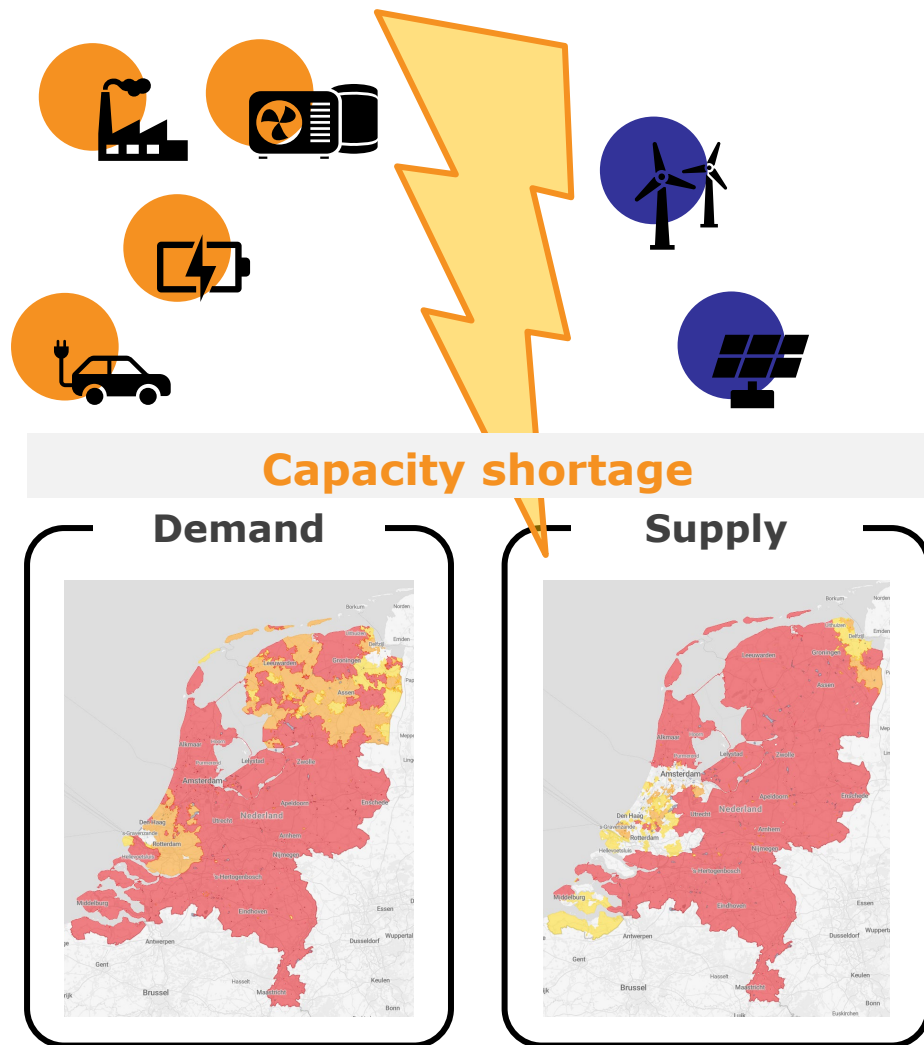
Capacity shortage

Demand

Borkum
Norden
Emden
Leeuwarden
Groningen
Assen
Alkmaar
Lelystad
Zwolle
Amsterdam
Apeldoorn
Enschede
Den Haag
Utrecht
Nederland
's-Gravenzande
Rotterdam
Arnhem
Nijmegen
's-Hertogenbosch
Middelburg
Eindhoven
Essen
Antwerpen
Dusseldorf
Wuppertal
Gent
Brussel
Hasselt
Keulen
Maastricht
Bonn

Supply

Borkum
Norden
Emden
Delfzijl
Leeuwarden
Groningen
Assen
Alkmaar
Lelystad
Zwolle
Amsterdam
Apeldoorn
Enschede
Den Haag
Utrecht
Nederland
's-Gravenzande
Rotterdam
Arnhem
Nijmegen
Hellevoetsluis
's-Hertogenbosch
Middelburg
Eindhoven
Essen
Antwerpen
Dusseldorf
Wuppertal
Gent
Brussel
Hasselt
Keulen
Maastricht
Bonn
Siegburg